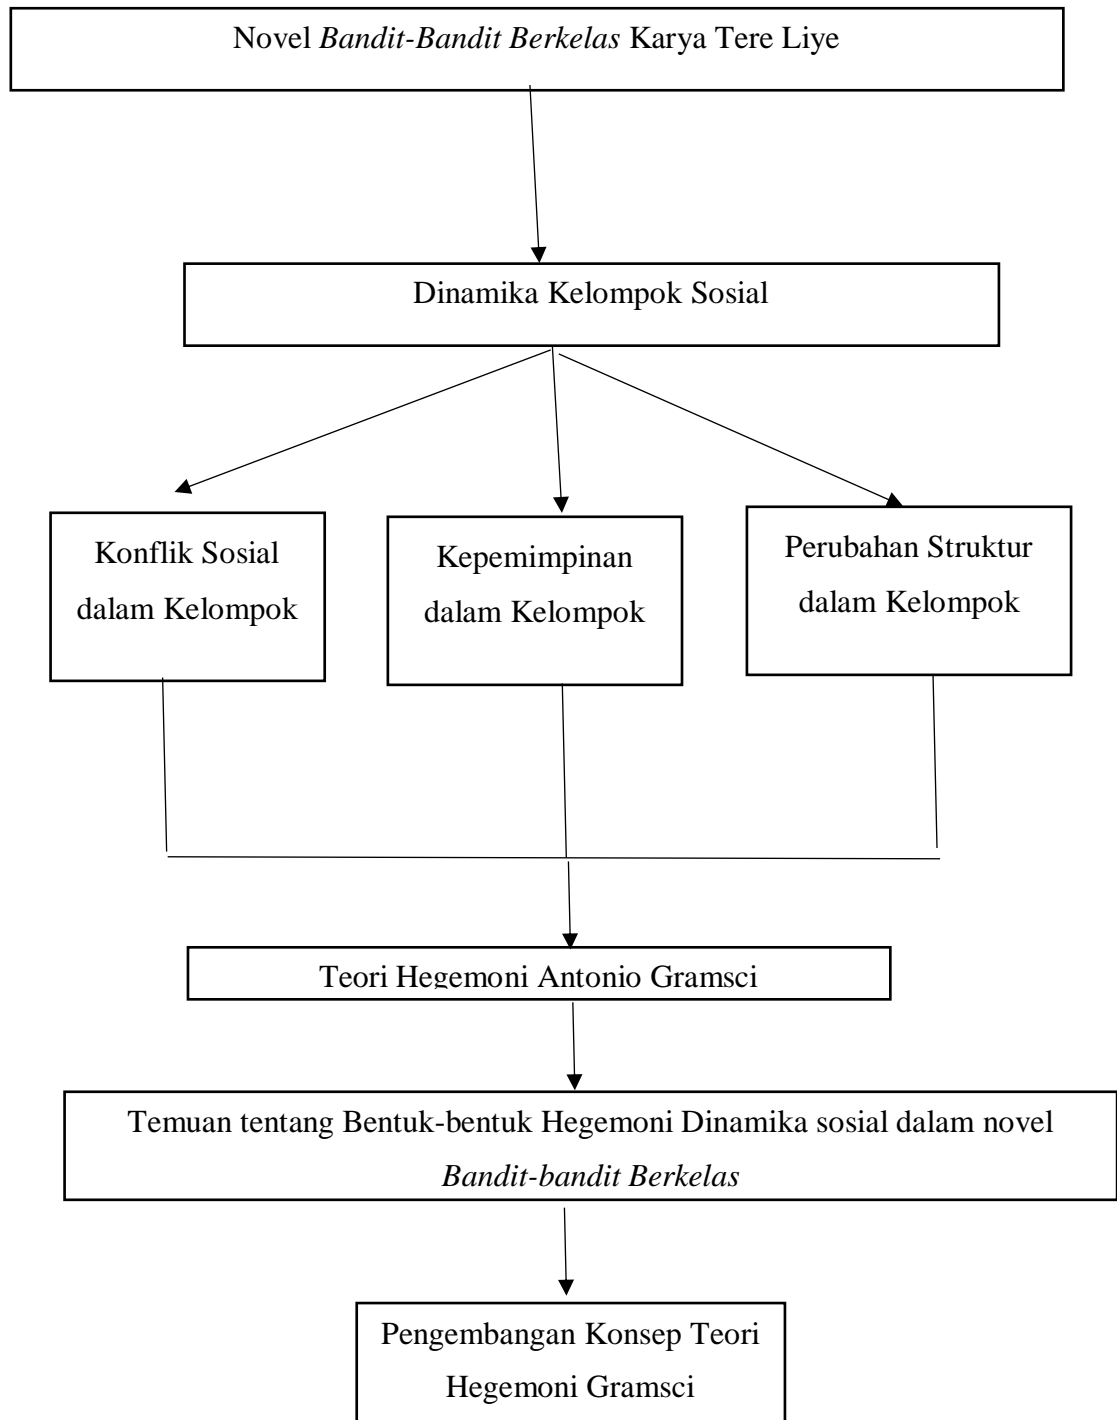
Novel *Bandit-Bandit Berkelas* Karya Tere Liye

Dinamika Kelompok Sosial

Konflik Sosial dalam Kelompok

Kepemimpinan dalam Kelompok

Perubahan Struktur dalam Kelompok

Teori Hegemoni Antonio Gramsci

Temuan tentang Bentuk-bentuk Hegemoni Dinamika sosial dalam novel *Bandit-bandit Berkelas*

Pengembangan Konsep Teori Hegemoni Gramsci